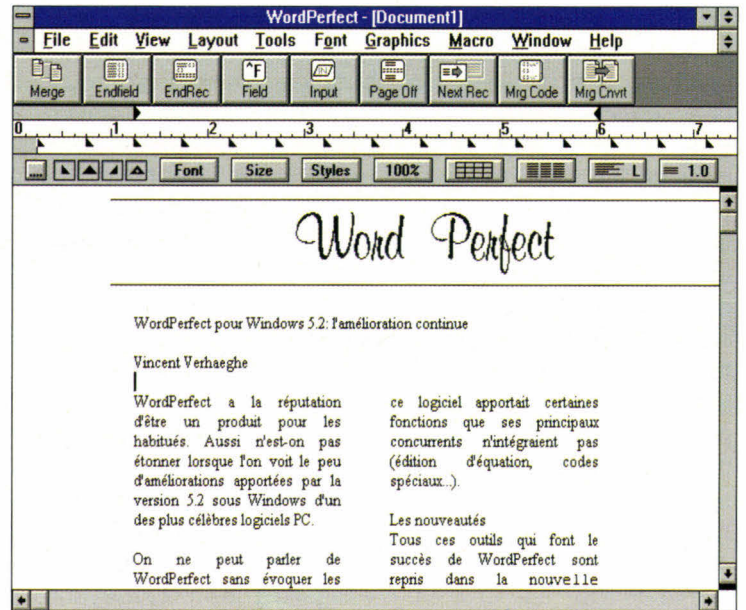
WordPerfect - [Document1]

File Edit View Layout Tools Font Graphics Macro Window Help

Merge Endfield EndRec Field Input Page Off Next Rec Mrg Code Mrg Cnvrt

0 1 2 3 4 5 6 7

Font Size Styles 100% L 1.0

Word Perfect

WordPerfect pour Windows 5.2: l'amélioration continue

Vincent Verhaeghe

WordPerfect a la réputation d'être un produit pour les habitués. Aussi n'est-on pas étonner lorsque l'on voit le peu d'améliorations apportées par la version 5.2 sous Windows d'un des plus célèbres logiciels PC.

On ne peut parler de WordPerfect sans évoquer les

ce logiciel apportait certaines fonctions que ses principaux concurrents n'intégraient pas (édition d'équation, codes spéciaux...).

Les nouveautés
Tous ces outils qui font le succès de WordPerfect sont repris dans la nouvelle